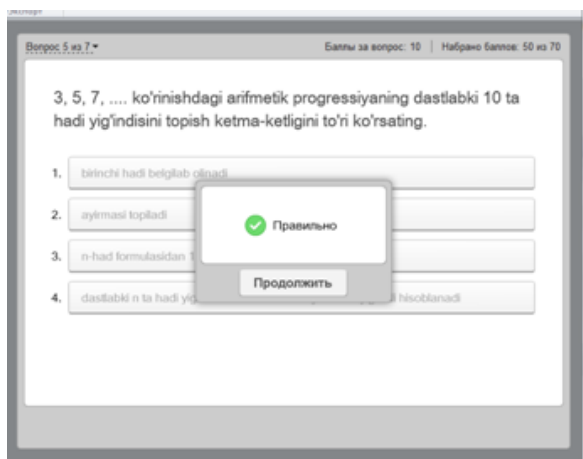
Вопрос 5 из 7 ▾

Баллы за вопрос: 10 | Набрано баллов: 50 из 70

3, 5, 7, .... ko'rinishdagi arifmetik progressiyaning dastlabki 10 ta hadi yig'indisini topish ketma-ketligini to'ri ko'rsating.

1. birinchi hadi belgilab olinadi

2. ayirmasi topiladi

3. n-had formulasidan 1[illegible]

4. dastlabki n ta hadi yi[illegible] hisoblanadi

Правильно

Продолжить